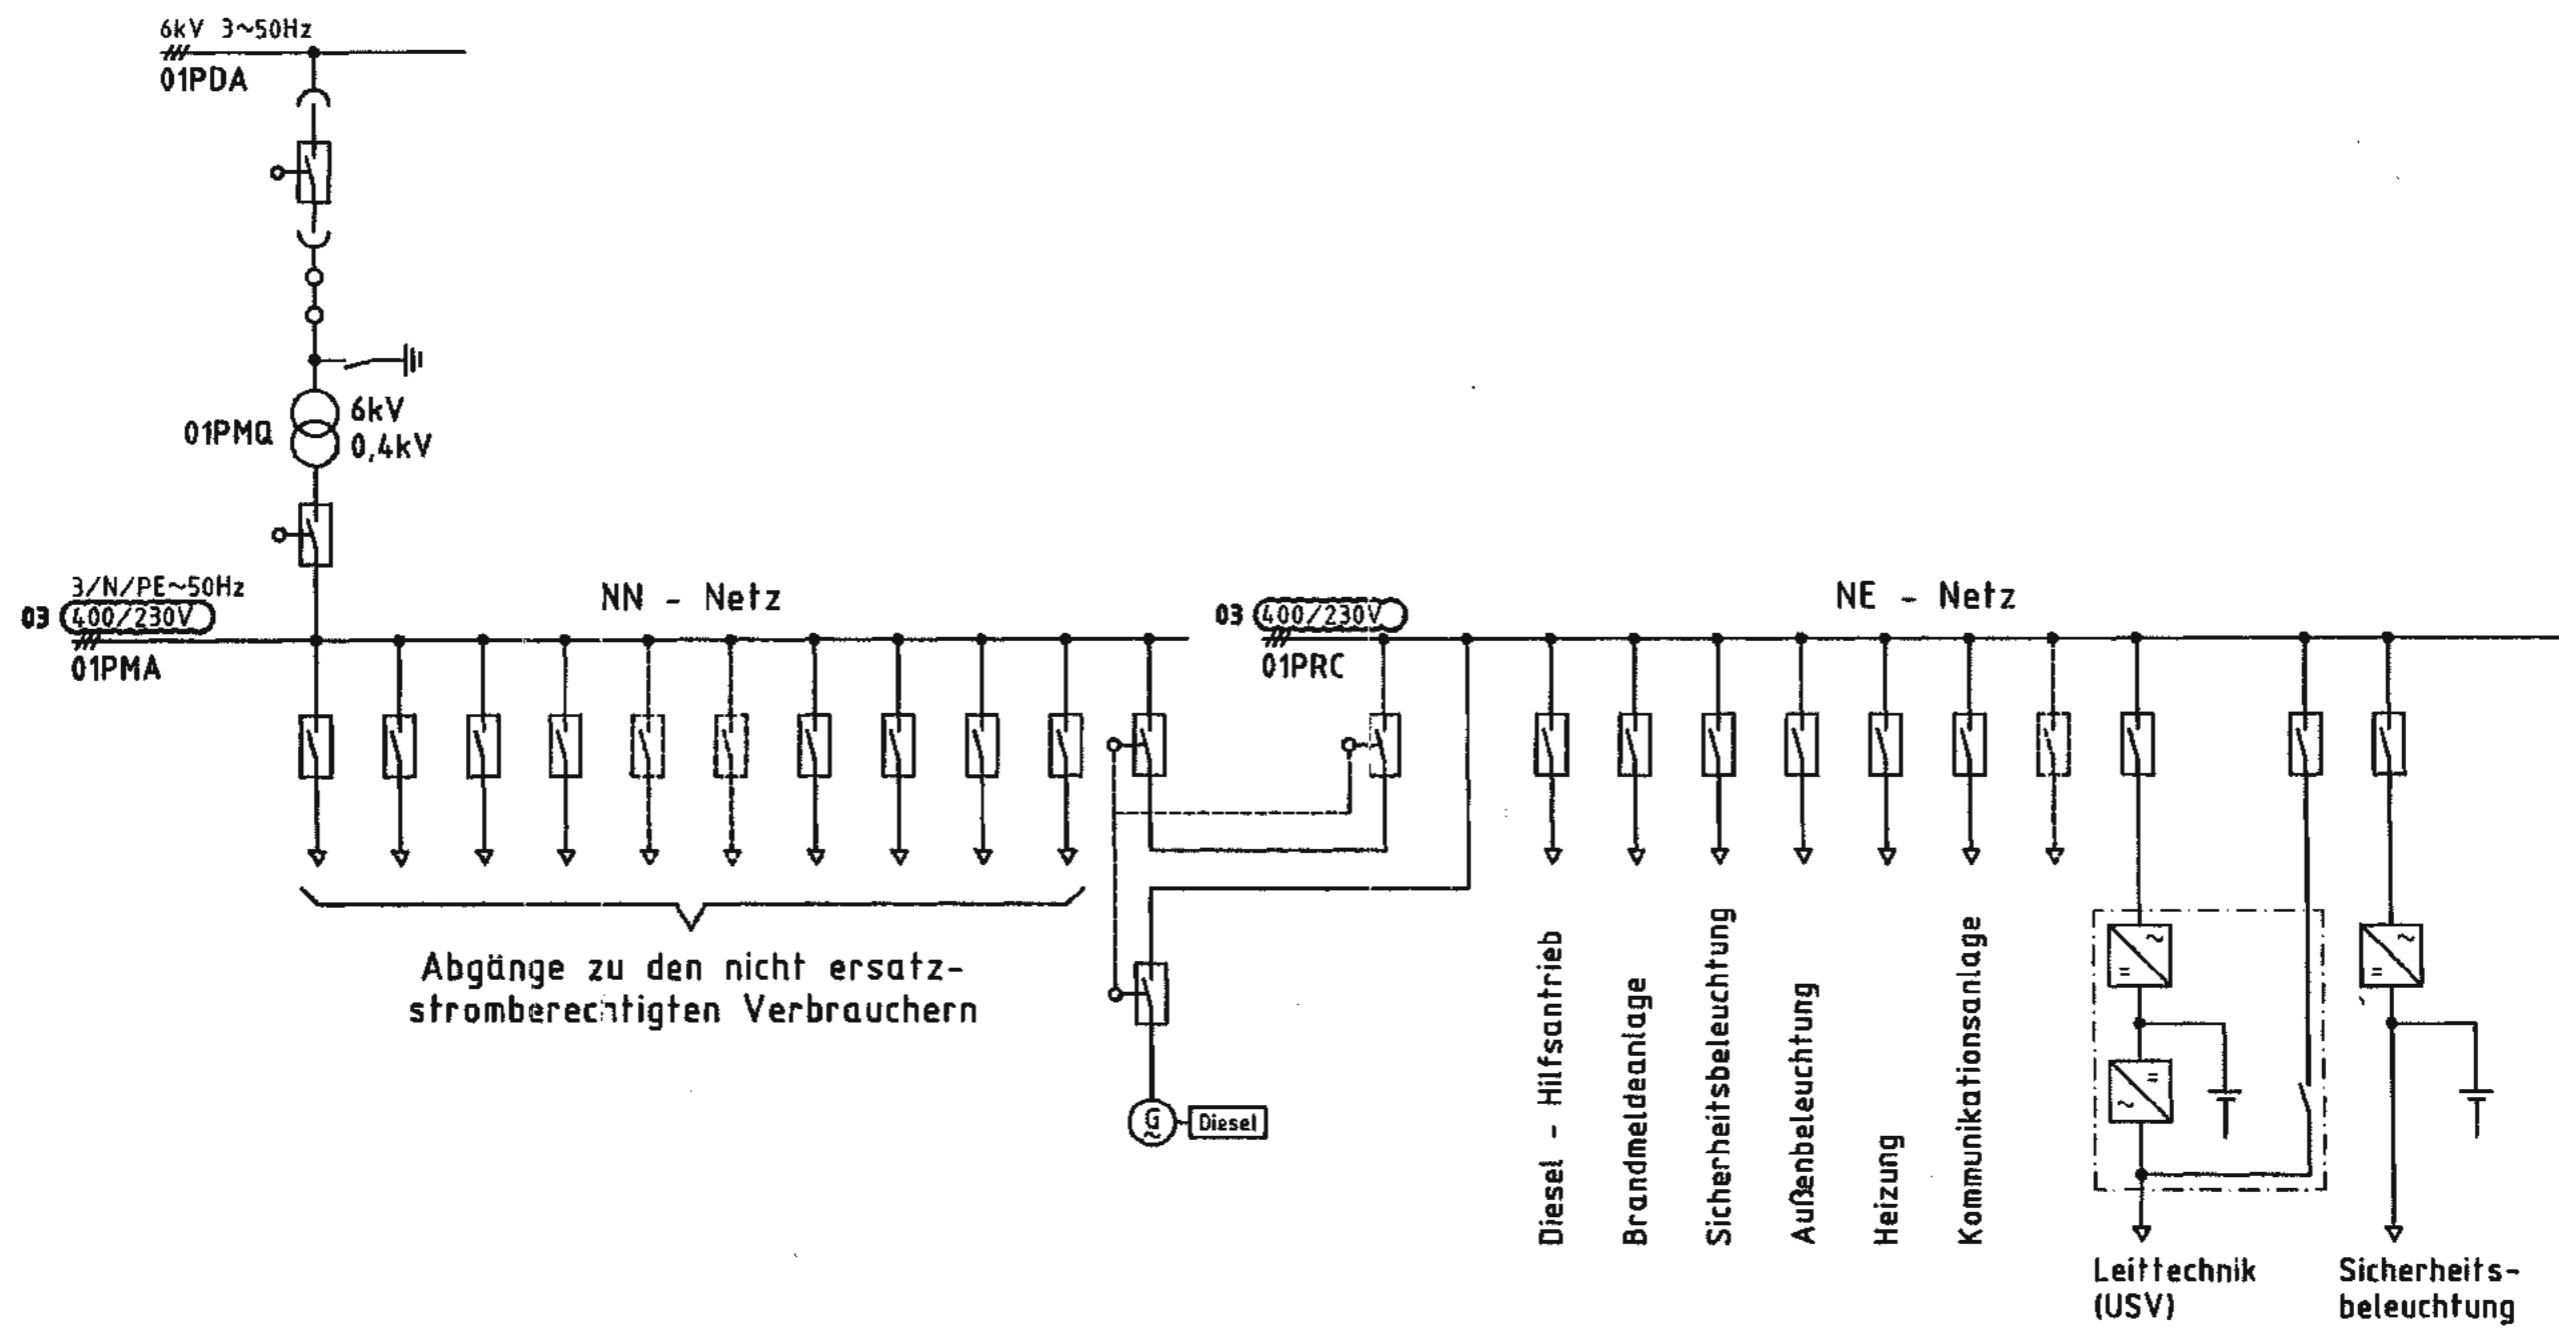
6kV 3~50Hz
01PDA

01PMQ 6kV 0,4kV

3/N/PE~50Hz
03 400/230V
01PMA

NN - Netz

03 400/230V
01PRC

NE - Netz

Abgänge zu den nicht ersatzstromberechtigten Verbrauchern

G
Diesel

Diesel - Hilfsantrieb
Brandmeldeanlage
Sicherheitsbeleuchtung
Außenbeleuchtung
Heizung
Kommunikationsanlage

Leittechnik (USV)

Sicherheitsbeleuchtung